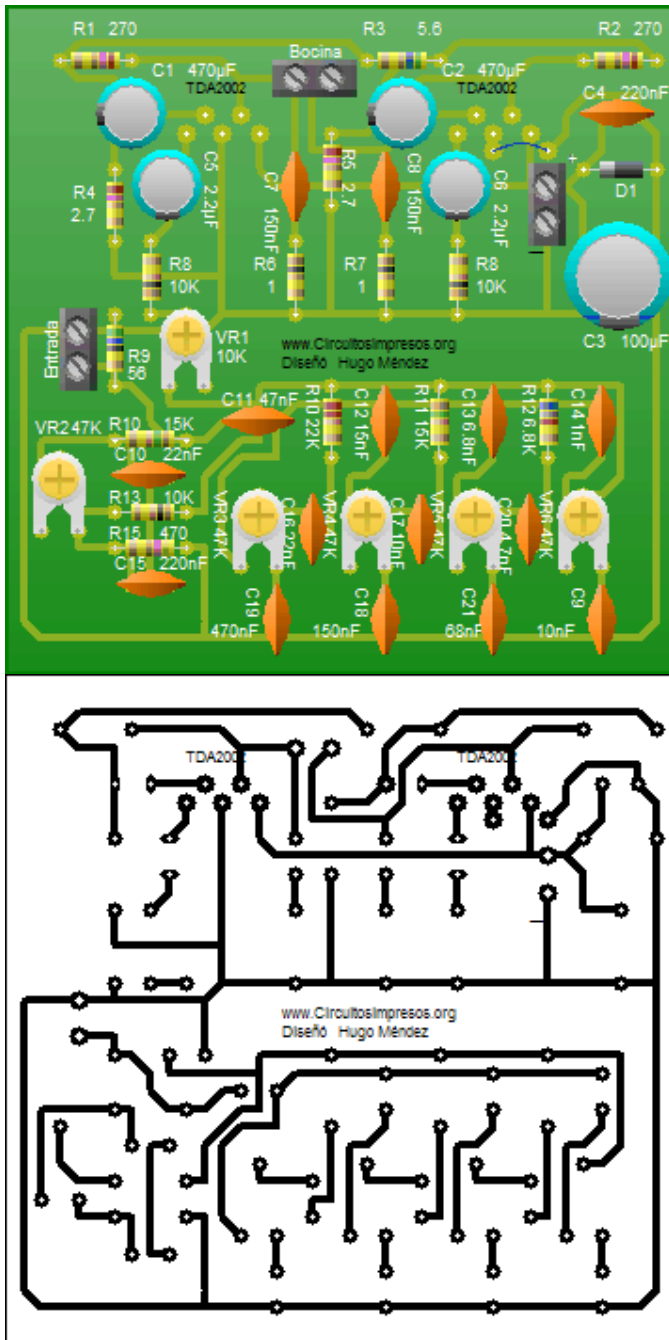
R1 270
R3 5.6
R2 270
Bocina
C1 470µF
TDA2002
C2 470µF
TDA2002
C4 220nF
C5 2.2µF
R4 2.7
C7 150nF
R5 2.7
C8 150nF
C6 2.2µF
D1
R8 10K
R6 1
R7 1
R8 10K
C3 100µF
Entrada
R9 56
VR1 10K
www.CircuitosImpresos.org
Diseñó Hugo Méndez
C11 47nF
R10 22K
C12 15nF
R11 15K
C13 6.8nF
R12 6.8K
C14 1nF
VR2 47K
R10 15K
C10 22nF
R13 10K
R15 470
C15 220nF
VR3 47K
C16 22nF
VR4 47K
C17 10nF
VR5 47K
C20 4.7nF
VR6 47K
C19 470nF
C18 150nF
C21 68nF
C9 10nF
TDA2002
TDA2002
www.CircuitosImpresos.org
Diseñó Hugo Méndez